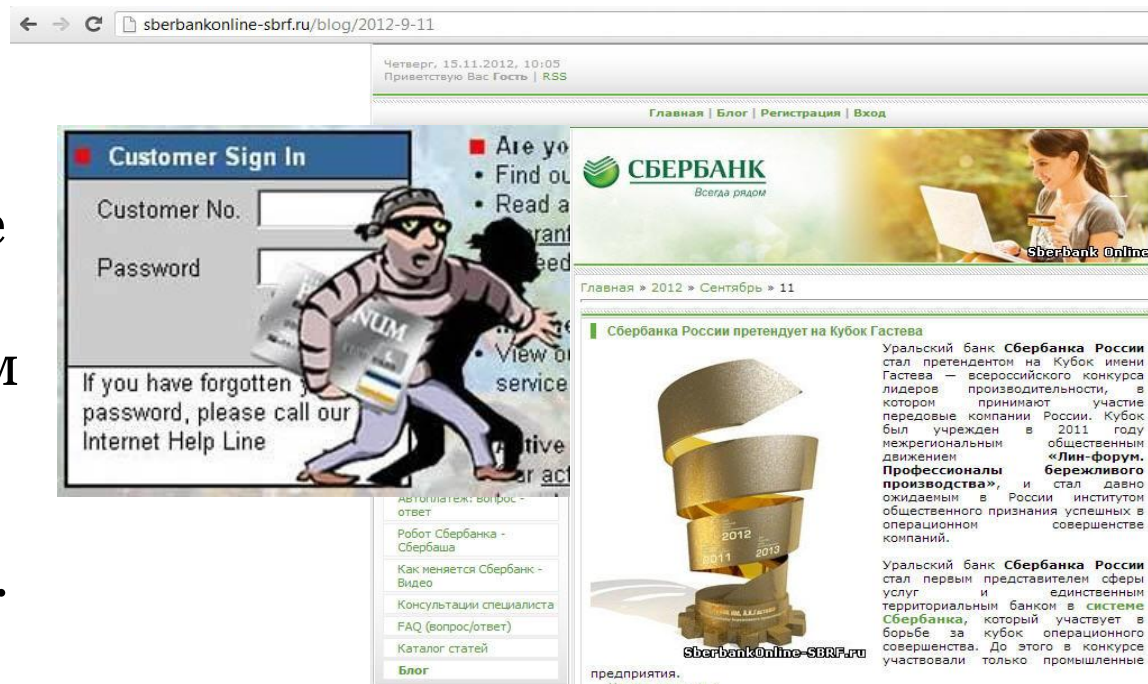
sberbankonline-sbrf.ru/blog/2012-9-11

Четверг, 15.11.2012, 10:05
Приветствую Вас Гость | RSS

Главная | Блог | Регистрация | Вход

Customer Sign In
Customer No.
Password
If you have forgotten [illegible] password, please call our Internet Help Line

Are yo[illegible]
• Find ou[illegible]
• Read a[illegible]
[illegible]
• View ou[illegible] service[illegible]

NUM

СБЕРБАНК
Всегда рядом

Sberbank Online

Главная » 2012 » Сентябрь » 11

Сбербанка России претендует на Кубок Гастева

Уральский банк Сбербанка России стал претендентом на Кубок имени Гастева — всероссийского конкурса лидеров производительности, в котором принимают участие передовые компании России. Кубок был учрежден в 2011 году межрегиональным общественным движением «Лин-форум. Профессионалы бережливого производства», и стал давно ожидаемым в России институтом общественного признания успешных в операционном совершенстве компаний.

Уральский банк Сбербанка России стал первым представителем сферы услуг и единственным территориальным банком в системе Сбербанка, который участвует в борьбе за кубок операционного совершенства. До этого в конкурсе участвовали только промышленные предприятия.

2012
2011
2013

SberbankOnline-SBRF.ru

Автоплатеж: вопрос - ответ
Робот Сбербанка - Сбербаша
Как меняется Сбербанк - Видео
Консультации специалиста
FAQ (вопрос/ответ)
Каталог статей
Блог

е
м
.